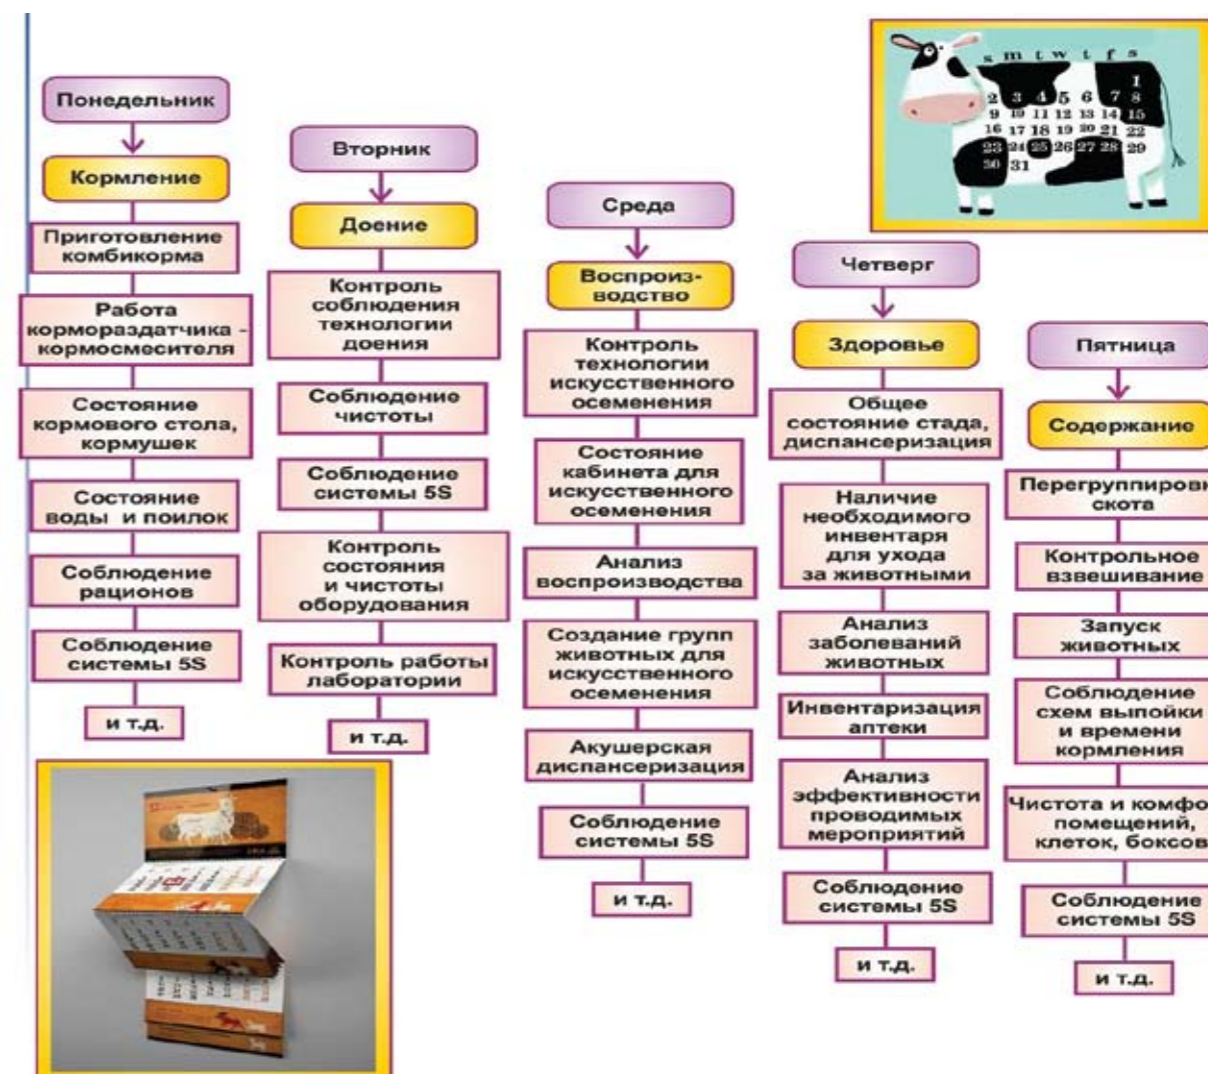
Понедельник

Кормление

Приготовление комбикорма

Работа кормораздатчика - кормосмесителя

Состояние кормового стола, кормушек

Состояние воды и поилок

Соблюдение рационов

Соблюдение системы 5S

и т.д.

Вторник

Доение

Контроль соблюдения технологии доения

Соблюдение чистоты

Соблюдение системы 5S

Контроль состояния и чистоты оборудования

Контроль работы лаборатории

и т.д.

Среда

Воспроизводство

Контроль технологии искусственного осеменения

Состояние кабинета для искусственного осеменения

Анализ воспроизводства

Создание групп животных для искусственного осеменения

Акушерская диспансеризация

Соблюдение системы 5S

и т.д.

Четверг

Здоровье

Общее состояние стада, диспансеризация

Наличие необходимого инвентаря для ухода за животными

Анализ заболеваний животных

Инвентаризация аптеки

Анализ эффективности проводимых мероприятий

Соблюдение системы 5S

и т.д.

Пятница

Содержание

Перегруппировк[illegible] скота

Контрольное взвешивание

Запуск животных

Соблюдение схем выпойки и времени кормления

Чистота и комфо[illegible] помещений, клеток, боксов

Соблюдение системы 5S

и т.д.

s m t w t f s
1
2 3 4 5 6 7 8
9 10 11 12 13 14 15
16 17 18 19 20 21 22
23 24 25 26 27 28 29
30 31